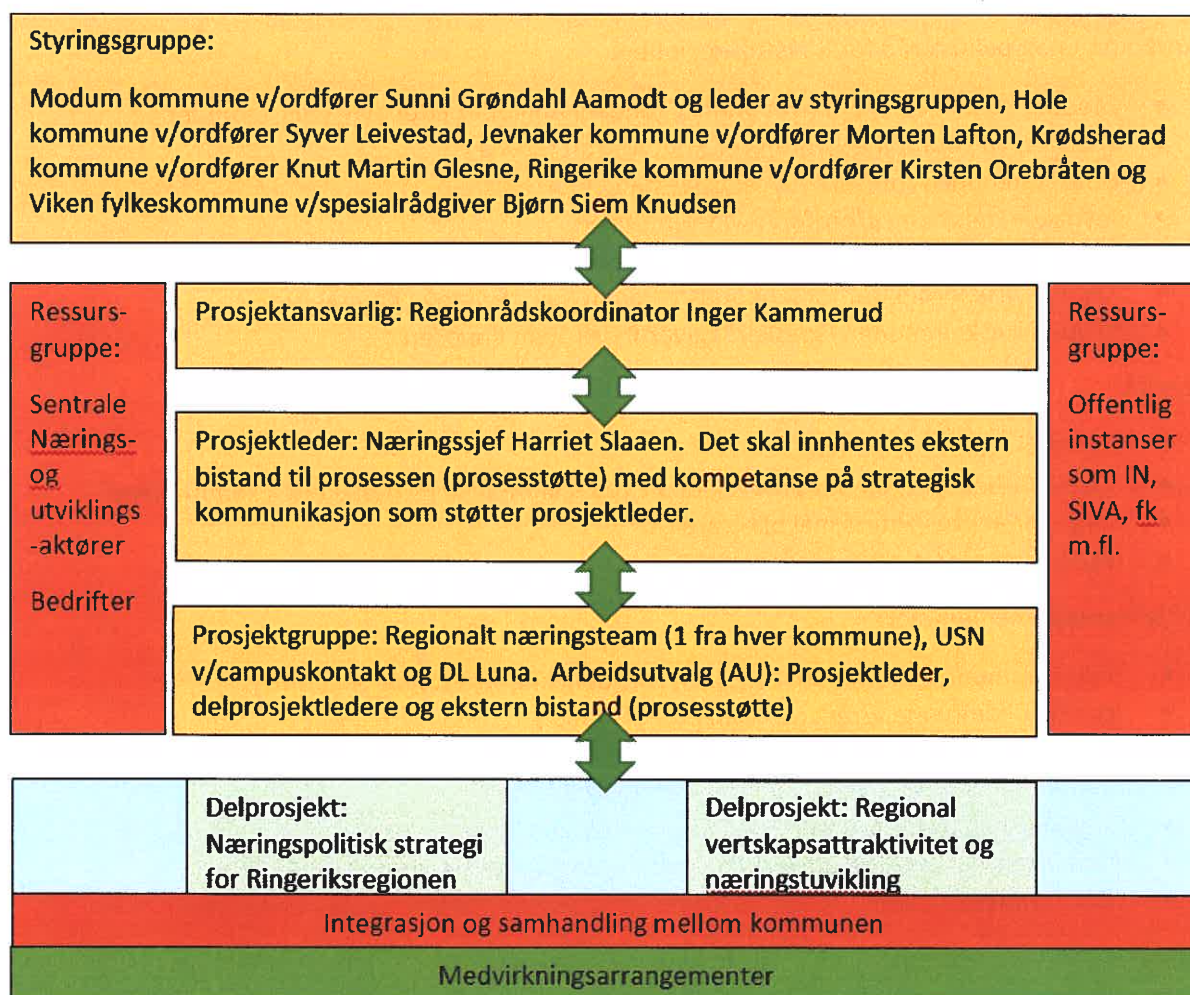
Styringsgruppe:

Modum kommune v/ordfører Sunni Grøndahl Aamodt og leder av styringsgruppen, Hole kommune v/ordfører Syver Leivestad, Jevnaker kommune v/ordfører Morten Lafton, Krødsherad kommune v/ordfører Knut Martin Glesne, Ringerike kommune v/ordfører Kirsten Orebråten og Viken fylkeskommune v/spesialrådgiver Bjørn Siem Knudsen

Ressurs-gruppe:

Sentrale Nærings- og utviklings-aktører

Bedrifter

Prosjektansvarlig: Regionrådskoordinator Inger Kammerud

Prosjektleder: Næringssjef Harriet Slaaen. Det skal innhentes ekstern bistand til prosessen (prosesstøtte) med kompetanse på strategisk kommunikasjon som støtter prosjektleder.

Prosjektgruppe: Regionalt næringsteam (1 fra hver kommune), USN v/campuskontakt og DL Luna. Arbeidsutvalg (AU): Prosjektleder, delprosjektledere og ekstern bistand (prosesstøtte)

Ressurs-gruppe:

Offentlig instanser som IN, SIVA, fk m.fl.

Delprosjekt: Næringspolitisk strategi for Ringeriksregionen

Delprosjekt: Regional vertskapsattraktivitet og næringstuvikling

Integrasjon og samhandling mellom kommunen

Medvirkningsarrangementer